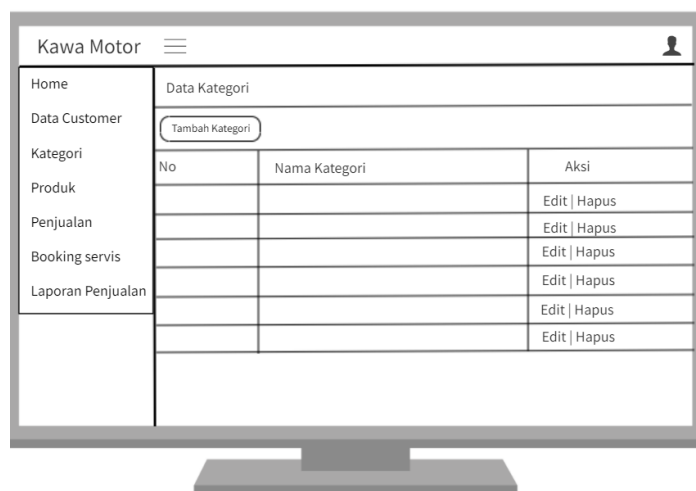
Kawa Motor

Home
Data Customer
Kategori
Produk
Penjualan
Booking servis
Laporan Penjualan

Data Kategori

Tambah Kategori

| No | Nama Kategori | Aksi |
|---|---|---|
| | | Edit \| Hapus |
| | | Edit \| Hapus |
| | | Edit \| Hapus |
| | | Edit \| Hapus |
| | | Edit \| Hapus |
| | | Edit \| Hapus |